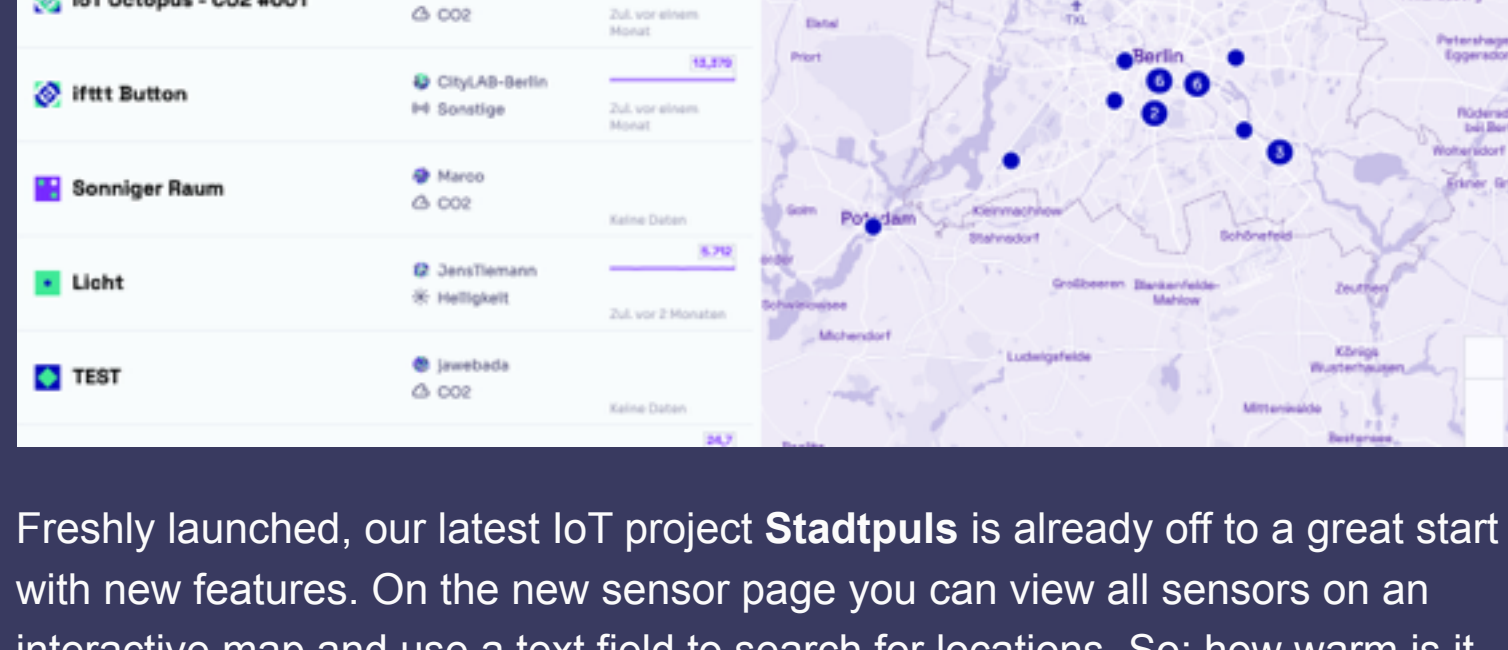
IoT Octopus - CO2 #001

CO2

Zul. vor einem Monat

ifttt Button

CityLAB-Berlin
Sonstige

13,270

Zul. vor einem Monat

Sonniger Raum

Marco
CO2

Keine Daten

Licht

JensTiemann
Helligkeit

5,712

Zul. vor 2 Monaten

TEST

jawebada
CO2

Keine Daten

24,7

TXL
Berlin
Falkensee
Priort
Petershagen Eggersdorf
Rüdersdorf bei Berlin
Woltersdorf
Erkner
Golm
Potsdam
Kleinmachnow
Stahnsdorf
Schönefeld
Großbeeren
Blankenfelde-Mahlow
Zeuthen
Schwielowsee
Michendorf
Ludwigsfelde
Königs Wusterhausen
Mittenwalde
Bestensee
Beelitz

Freshly launched, our latest IoT project **Stadtpuls** is already off to a great start with new features. On the new sensor page you can view all sensors on an interactive map and use a text field to search for locations. So: how warm is it